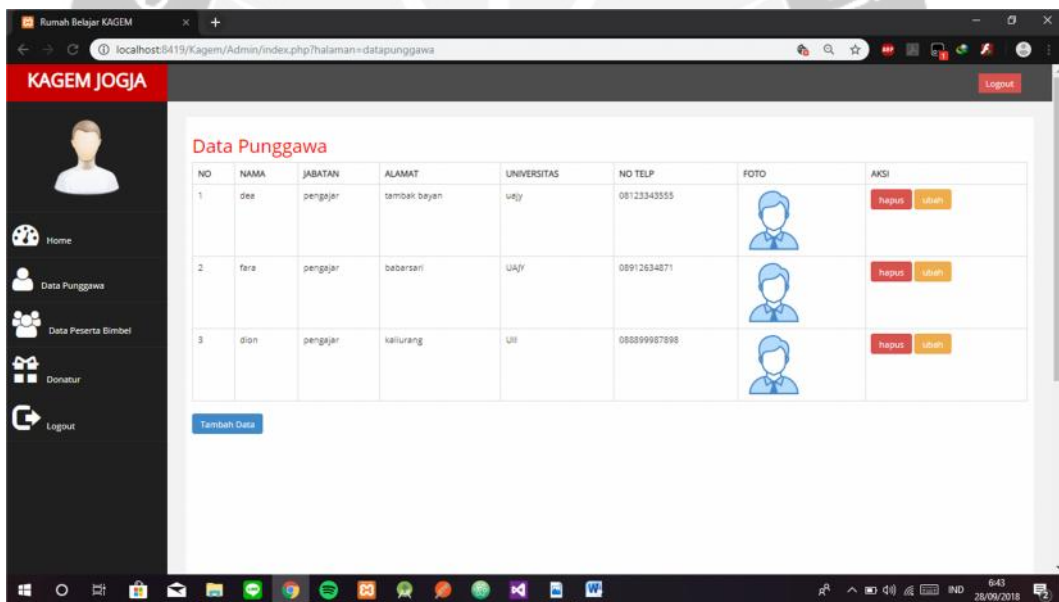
Rumah Belajar KAGEM

localhost:8419/Kagem/Admin/index.php?halaman=datapunggawa

KAGEM JOGJA

Logout

Home

Data Punggawa

Data Peserta Bimbel

Donatur

Logout

Data Punggawa

| NO | NAMA | JABATAN | ALAMAT | UNIVERSITAS | NO TELP | FOTO | AKSI |
|---|---|---|---|---|---|---|---|
| 1 | dea | pengajar | tambak bayan | uajy | 08123343555 | | hapus ubah |
| 2 | fara | pengajar | babarsari | UAJY | 08912634871 | | hapus ubah |
| 3 | dion | pengajar | kaliurang | UII | 088899987898 | | hapus ubah |

Tambah Data

IND 6:43 28/09/2018